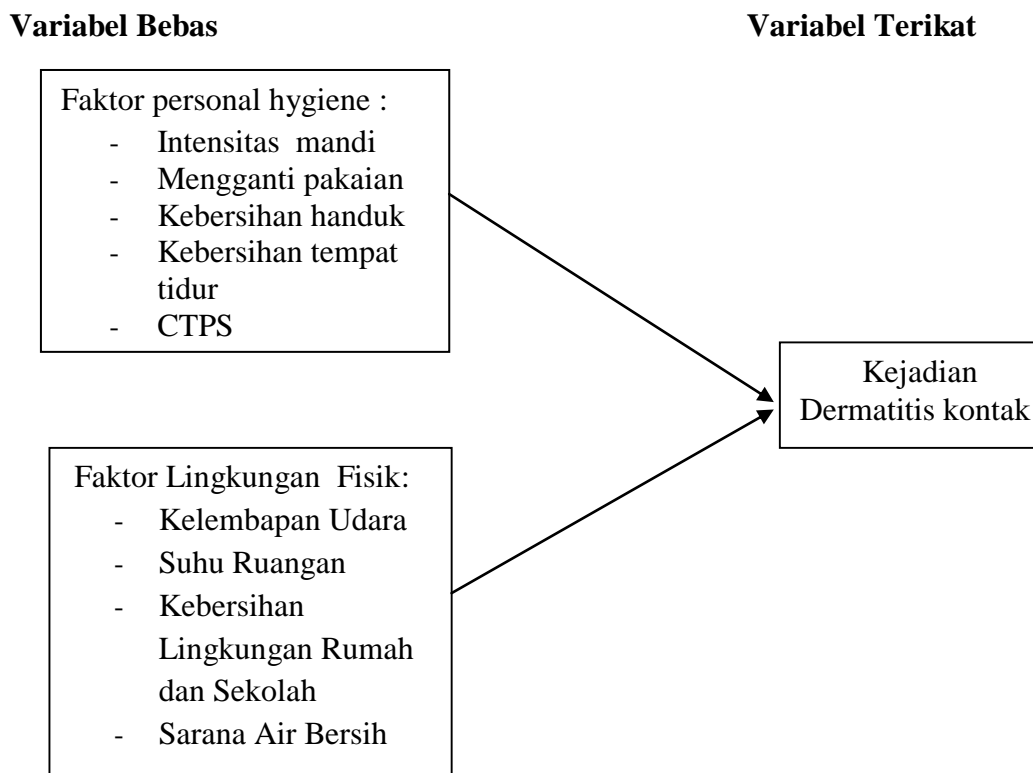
**Variabel Bebas** **Variabel Terikat**

Faktor personal hygiene :
- Intensitas mandi
- Mengganti pakaian
- Kebersihan handuk
- Kebersihan tempat tidur
- CTPS

Kejadian Dermatitis kontak

Faktor Lingkungan Fisik:
- Kelembapan Udara
- Suhu Ruangan
- Kebersihan Lingkungan Rumah dan Sekolah
- Sarana Air Bersih